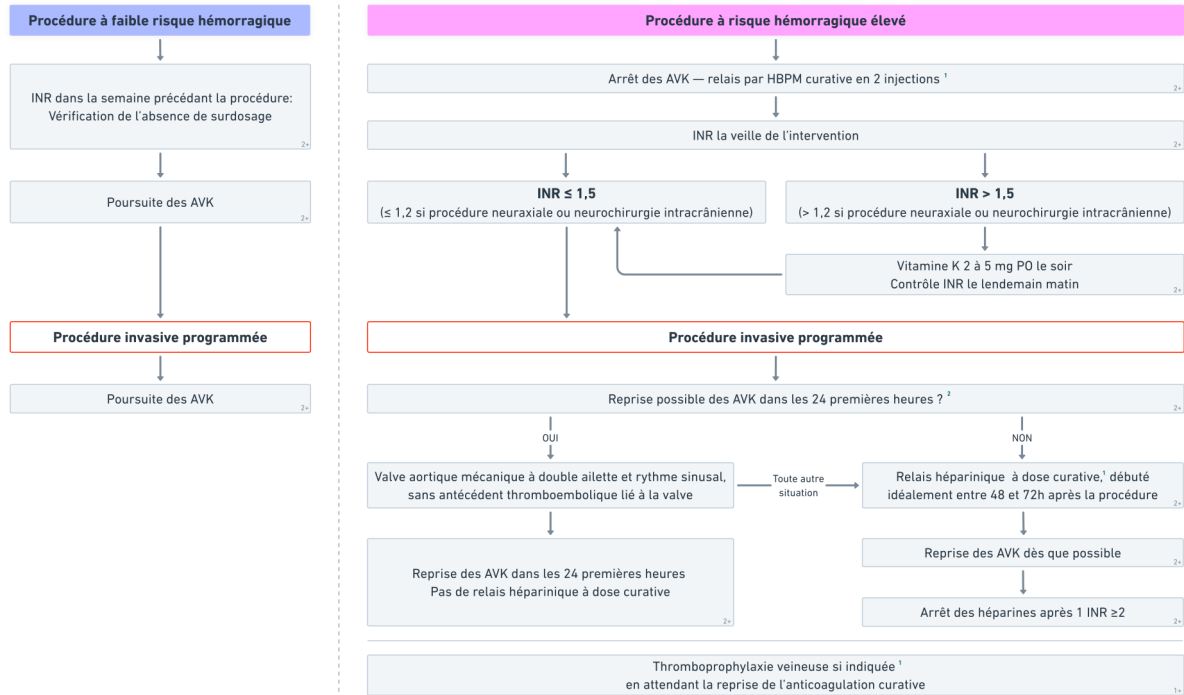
Procédure à faible risque hémorragique

INR dans la semaine précédant la procédure: Vérification de l'absence de surdosage

2+

Poursuite des AVK

2+

Procédure invasive programmée

Poursuite des AVK

2+

Procédure à risque hémorragique élevé

Arrêt des AVK — relais par HBPM curative en 2 injections $^1$

2+

INR la veille de l'intervention

2+

**INR ≤ 1,5**
(≤ 1,2 si procédure neuraxiale ou neurochirurgie intracrânienne)

**INR > 1,5**
(> 1,2 si procédure neuraxiale ou neurochirurgie intracrânienne)

Vitamine K 2 à 5 mg PO le soir
Contrôle INR le lendemain matin

2+

Procédure invasive programmée

Reprise possible des AVK dans les 24 premières heures ? $^2$

2+

OUI

NON

Valve aortique mécanique à double ailette et rythme sinusal, sans antécédent thromboembolique lié à la valve

Toute autre situation

Relais héparinique à dose curative,$^1$ débuté idéalement entre 48 et 72h après la procédure

2+

Reprise des AVK dans les 24 premières heures
Pas de relais héparinique à dose curative

2+

Reprise des AVK dès que possible

2+

Arrêt des héparines après 1 INR ≥2

2+

Thromboprophylaxie veineuse si indiquée $^1$
en attendant la reprise de l'anticoagulation curative

1+